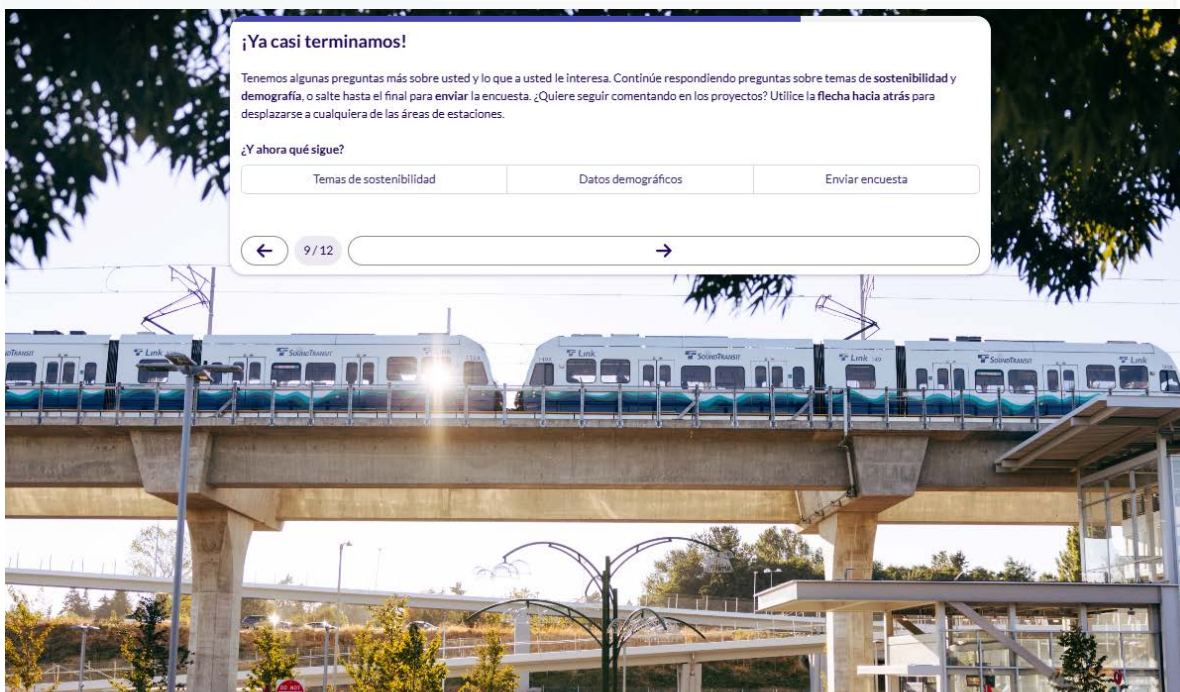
¡Ya casi terminamos!

Tenemos algunas preguntas más sobre usted y lo que a usted le interesa. Continúe respondiendo preguntas sobre temas de **sostenibilidad** y **demografía**, o salte hasta el final para **enviar** la encuesta. ¿Quiere seguir comentando en los proyectos? Utilice la **flecha hacia atrás** para desplazarse a cualquiera de las áreas de estaciones.

¿Y ahora qué sigue?

| Temas de sostenibilidad | Datos demográficos | Enviar encuesta |
|---|---|---|

← 9 / 12 →

Link SOUNDTRANSIT Link SOUNDTRANSIT Link SOUNDTRANSIT Link